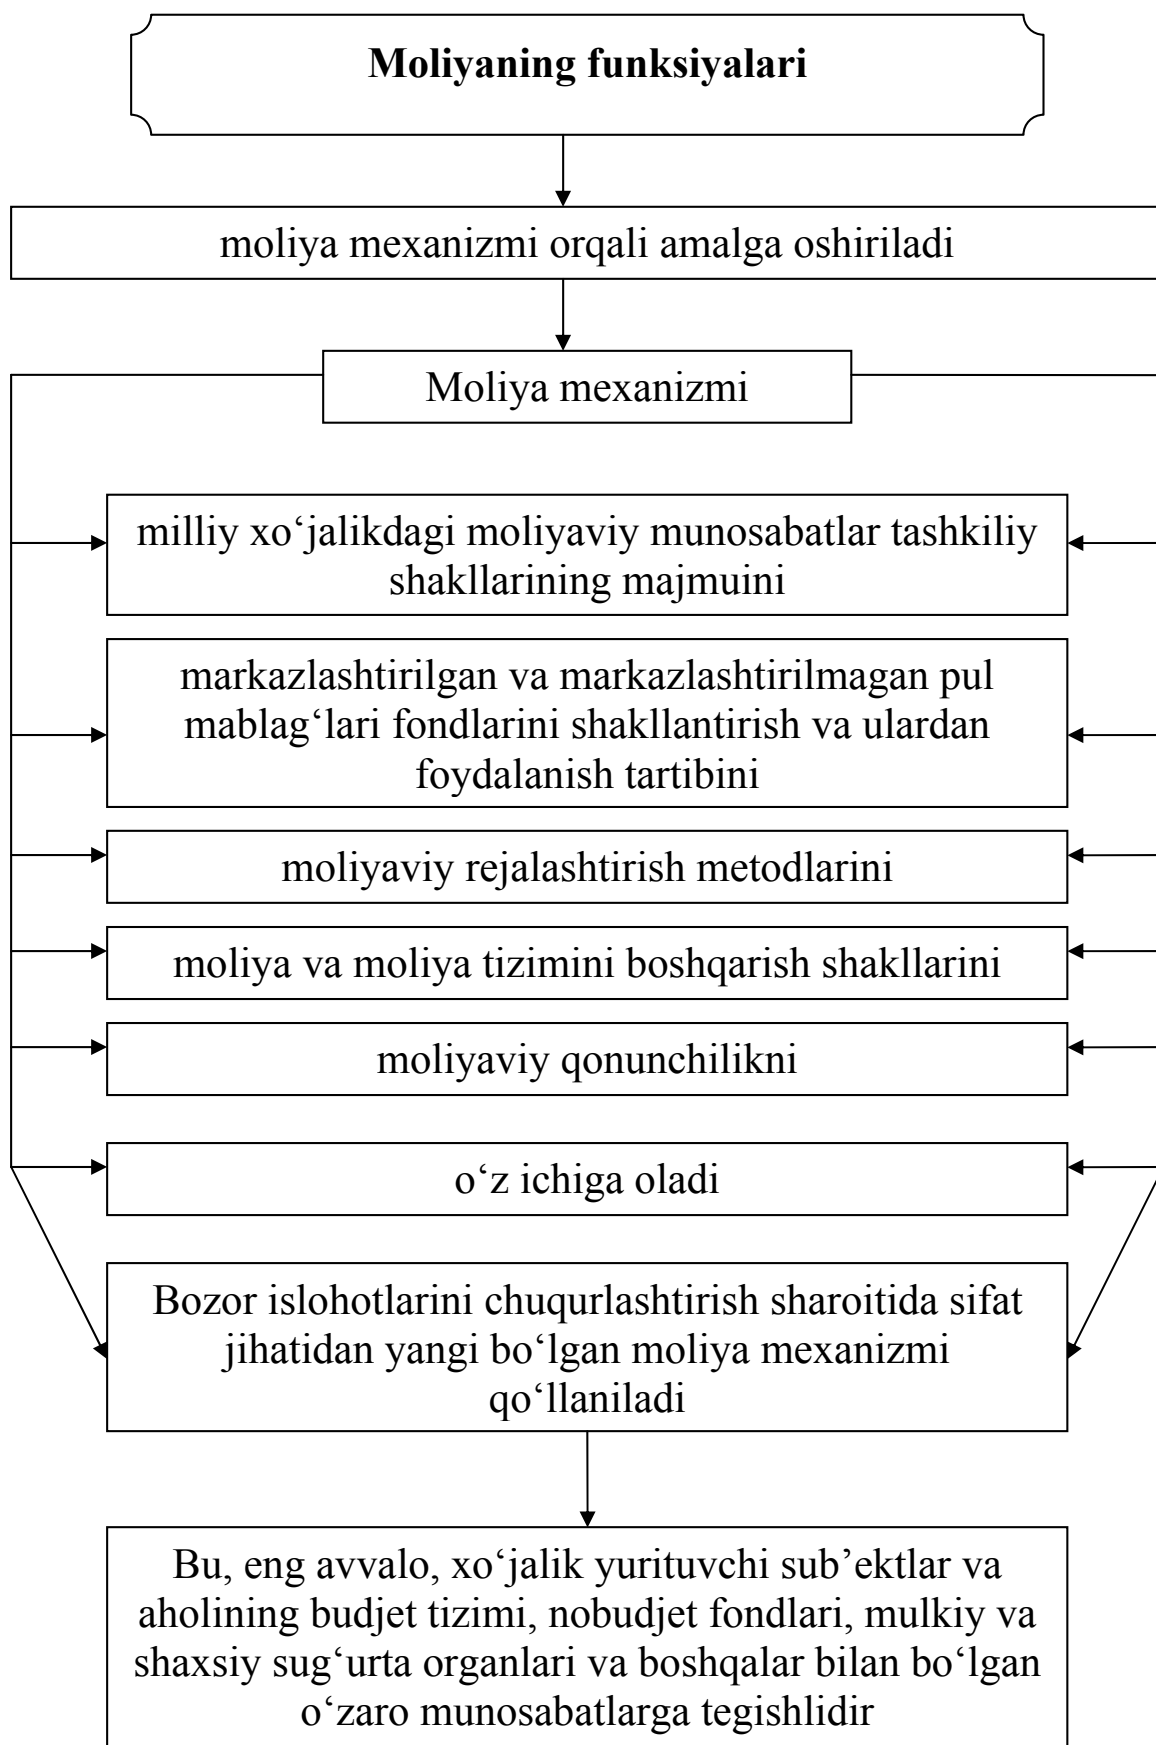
**Moliyaning funksiyalari**

moliya mexanizmi orqali amalga oshiriladi

Moliya mexanizmi

milliy xo‘jalikdagi moliyaviy munosabatlar tashkiliy shakllarining majmuini

markazlashtirilgan va markazlashtirilmagan pul mablag‘lari fondlarini shakllantirish va ulardan foydalanish tartibini

moliyaviy rejalashtirish metodlarini

moliya va moliya tizimini boshqarish shakllarini

moliyaviy qonunchilikni

o‘z ichiga oladi

Bozor islohotlarini chuqurlashtirish sharoitida sifat jihatidan yangi bo‘lgan moliya mexanizmi qo‘llaniladi

Bu, eng avvalo, xo‘jalik yurituvchi sub’ektlar va aholining budjet tizimi, nobudjet fondlari, mulkiy va shaxsiy sug‘urta organlari va boshqalar bilan bo‘lgan o‘zaro munosabatlarga tegishlidir